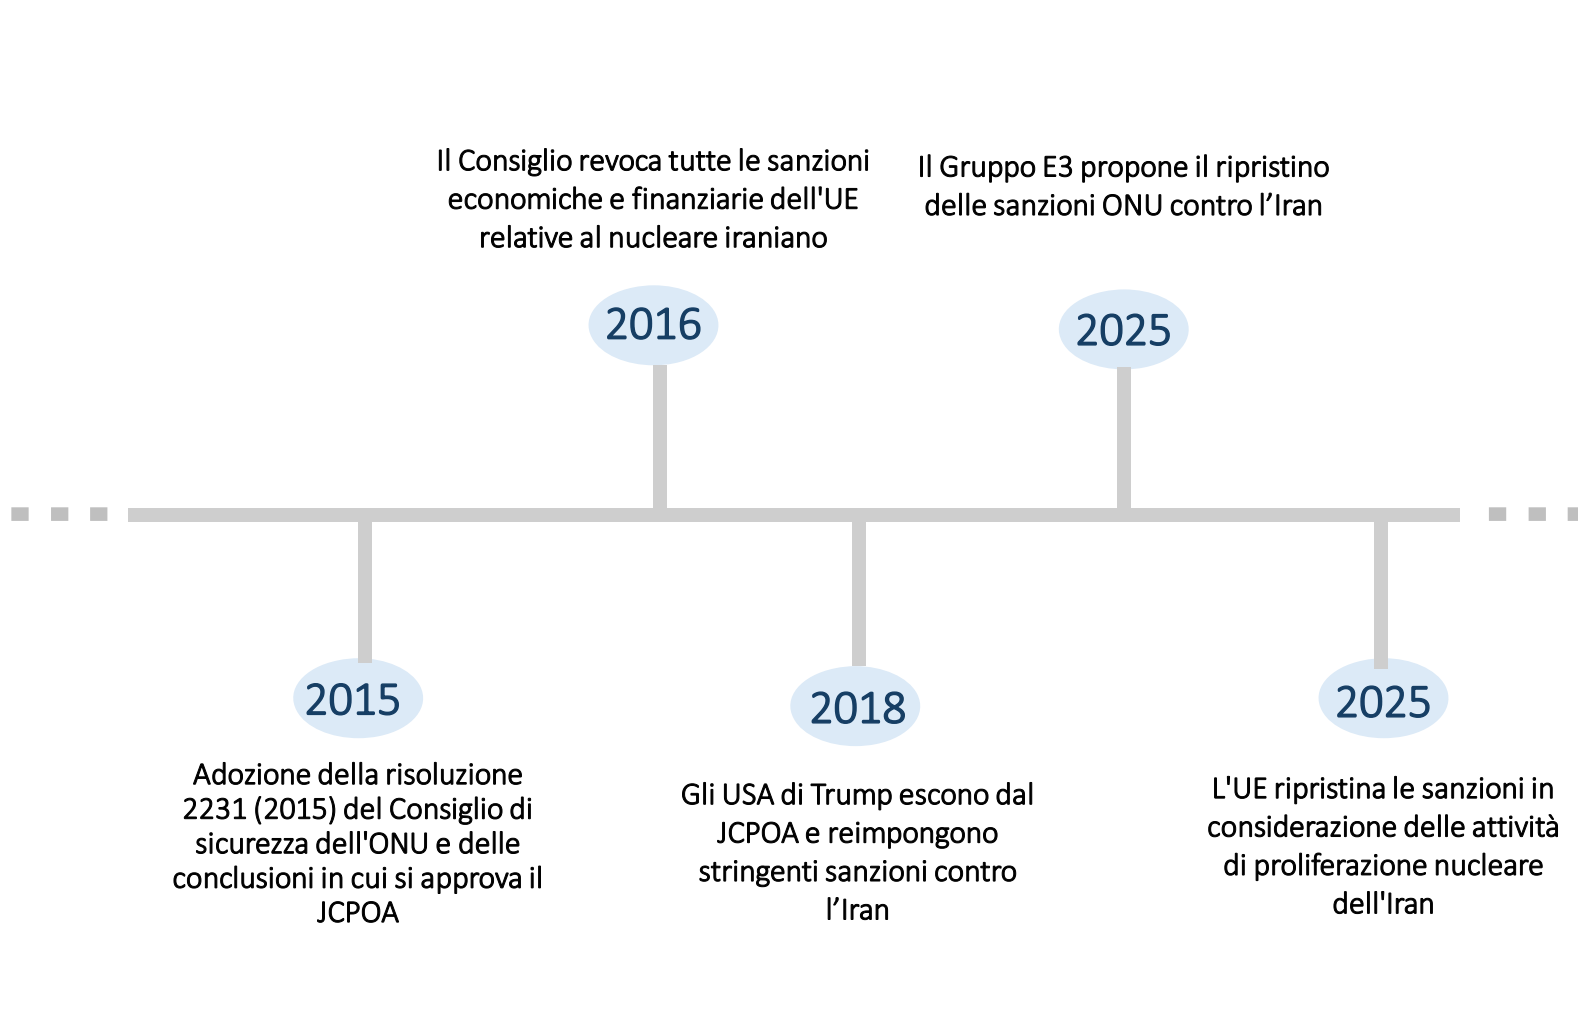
Il Consiglio revoca tutte le sanzioni economiche e finanziarie dell'UE relative al nucleare iraniano

2016

Il Gruppo E3 propone il ripristino delle sanzioni ONU contro l’Iran

2025

2015

Adozione della risoluzione 2231 (2015) del Consiglio di sicurezza dell'ONU e delle conclusioni in cui si approva il JCPOA

2018

Gli USA di Trump escono dal JCPOA e reimpongono stringenti sanzioni contro l’Iran

2025

L'UE ripristina le sanzioni in considerazione delle attività di proliferazione nucleare dell'Iran